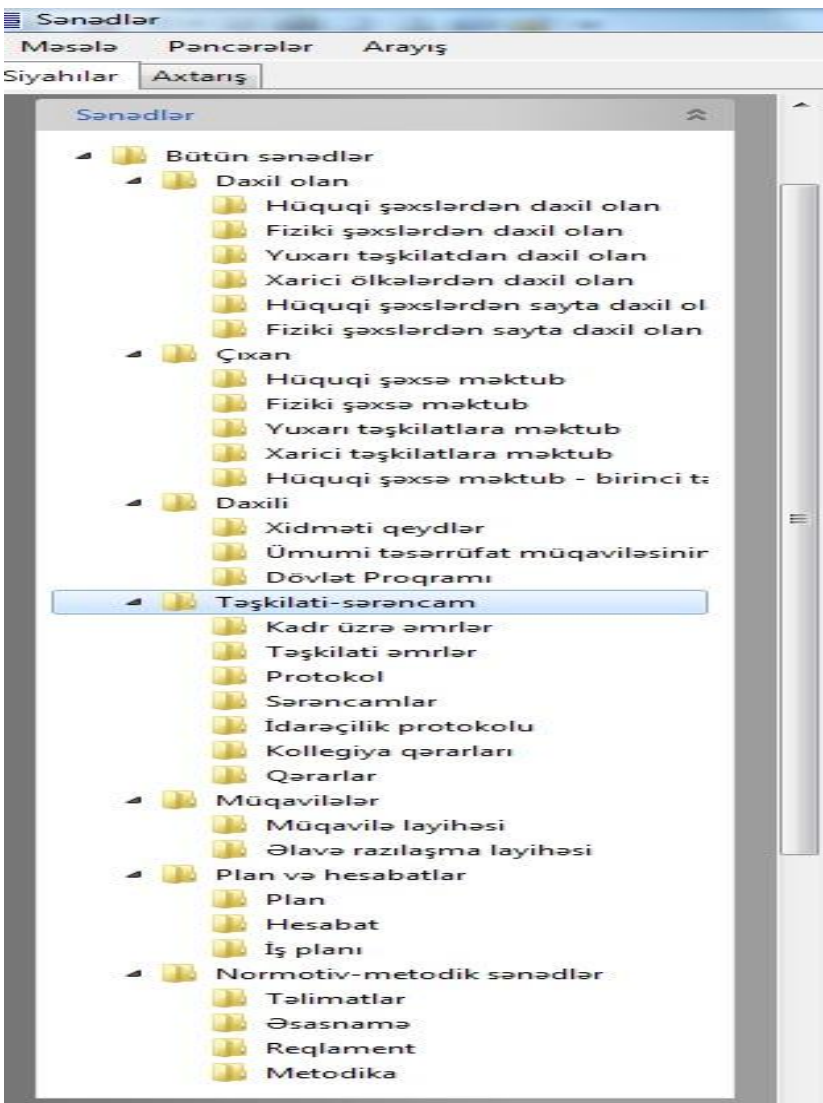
Sənədlər
Məsələ Pəncərələr Arayış
Siyahılar Axtarış
Sənədlər
Bütün sənədlər
Daxil olan
Hüquqi şəxslərdən daxil olan
Fiziki şəxslərdən daxil olan
Yuxarı təşkilatdan daxil olan
Xarici ölkələrdən daxil olan
Hüquqi şəxslərdən sayta daxil ol
Fiziki şəxslərdən sayta daxil olan
Çıxan
Hüquqi şəxsə məktub
Fiziki şəxsə məktub
Yuxarı təşkilatlara məktub
Xarici təşkilatlara məktub
Hüquqi şəxsə məktub - birinci t
Daxili
Xidməti qeydlər
Ümumi təsərrüfat müqaviləsinir
Dövlət Proqramı
Təşkilati-sərəncam
Kadr üzrə əmrlər
Təşkilati əmrlər
Protokol
Sərəncamlar
İdarəçilik protokolu
Kollegiya qərarları
Qərarlar
Müqavilələr
Müqavilə layihəsi
Əlavə razılaşma layihəsi
Plan və hesabatlar
Plan
Hesabat
İş planı
Normotiv-metodik sənədlər
Təlimatlar
Əsasnamə
Reqlament
Metodika